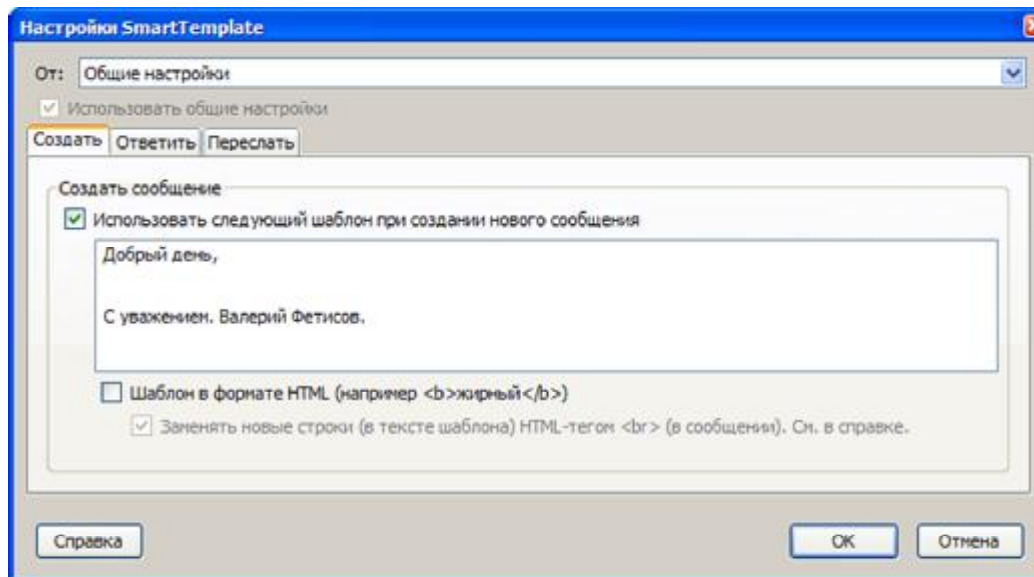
Настройки SmartTemplate

От: Общие настройки

Использовать общие настройки

Создать | Ответить | Переслать

Создать сообщение

Использовать следующий шаблон при создании нового сообщения

Добрый день,

С уважением. Валерий Фетисов.

Шаблон в формате HTML (например <b>жирный</b>)

Заменять новые строки (в тексте шаблона) HTML-тегом <br> (в сообщении). См. в справке.

Справка

OK

Отмена